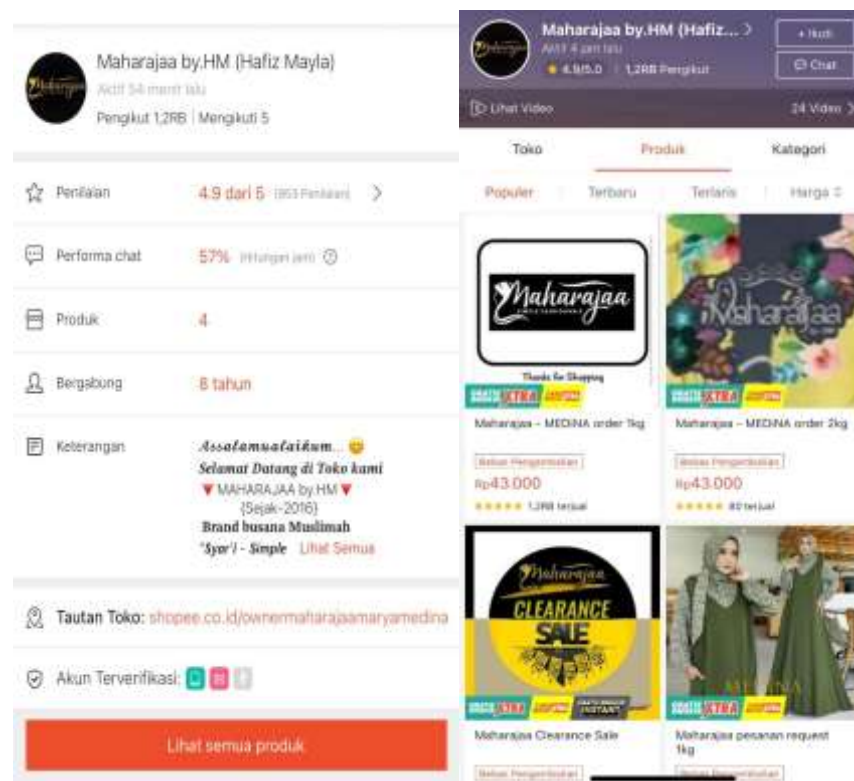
Maharajaa by.HM (Hafiz Mayla)
Aktif 54 menit lalu
Pengikut 1,2RB | Mengikuti 5

Penilaian 4.9 dari 5 (853 Penilaian) >

Performa chat 57% (Hitungan jam)

Produk 4

Bergabung 8 tahun

Keterangan Assalamualaikum... 😊
Selamat Datang di Toko kami
▼MAHARAJAA by.HM▼
(Sejak-2016)
Brand busana Muslimah
"Syar'i - Simple Lihat Semua

Tautan Toko: shopee.co.id/ownermaharajaamaryamedina

Akun Terverifikasi:

Lihat semua produk

Maharajaa by.HM (Hafiz... >
Aktif 4 jam lalu
4.9/5.0 | 1,2RB Pengikut
+ Ikuti
Chat
Lihat Video
24 Video >

Toko Produk Kategori

Populer Terbaru Terlaris Harga

Maharajaa
Thanks for Shopping
GRATIS ONGKIR XTRA
Maharajaa - MEDINA order 1kg
Bebas Pengembalian
Rp43.000
1,2RB terjual

Maharajaa
GRATIS ONGKIR XTRA
Maharajaa - MEDINA order 2kg
Bebas Pengembalian
Rp43.000
80 terjual

Maharajaa
CLEARANCE
SALE
GRATIS ONGKIR XTRA
Maharajaa Clearance Sale
Bebas Pengembalian

GRATIS ONGKIR XTRA
Maharajaa pesanan request 1kg
Bebas Pengembalian